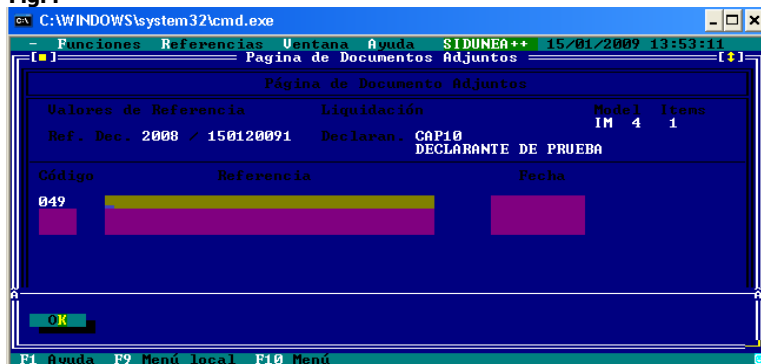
C:\WINDOWS\system32\cmd.exe

- Funciones Referencias Ventana Ayuda SIDUNEA++ 15/01/2009 13:53:11

[■] Pagina de Documentos Adjuntos [↕]

Página de Documento Adjuntos

Valores de Referencia Liquidación Model Items

IM 4 1

Ref. Dec. 2008 / 150120091 Declaran. CAP10

DECLARANTE DE PRUEBA

Código Referencia Fecha

049

OK

F1 Ayuda F9 Menú local F10 Menú